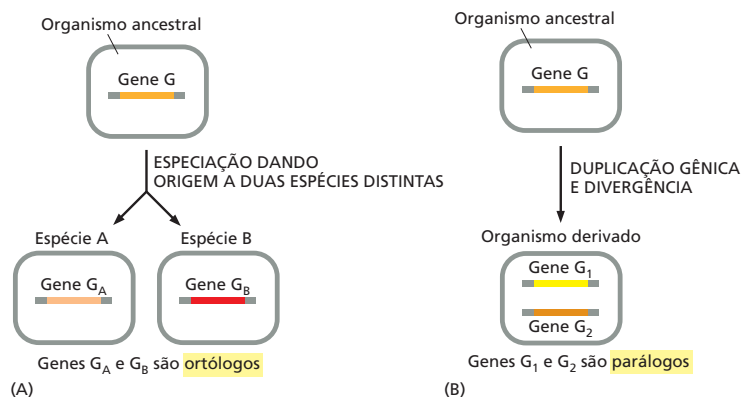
Organismo ancestral

Gene G

ESPECIAÇÃO DANDO ORIGEM A DUAS ESPÉCIES DISTINTAS

Espécie A

Espécie B

Gene $G_A$

Gene $G_B$

Genes $G_A$ e $G_B$ são ortólogos

(A)

Organismo ancestral

Gene G

DUPLICAÇÃO GÊNICA E DIVERGÊNCIA

Organismo derivado

Gene $G_1$

Gene $G_2$

Genes $G_1$ e $G_2$ são parálogos

(B)